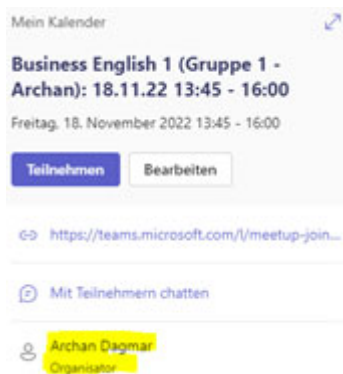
Mein Kalender

Business English 1 (Gruppe 1 - Archan): 18.11.22 13:45 - 16:00

Freitag, 18. November 2022 13:45 - 16:00

Teilnehmen

Bearbeiten

https://teams.microsoft.com/l/meetup-join...

Mit Teilnehmern chatten

Archan Dagmar
Organisator